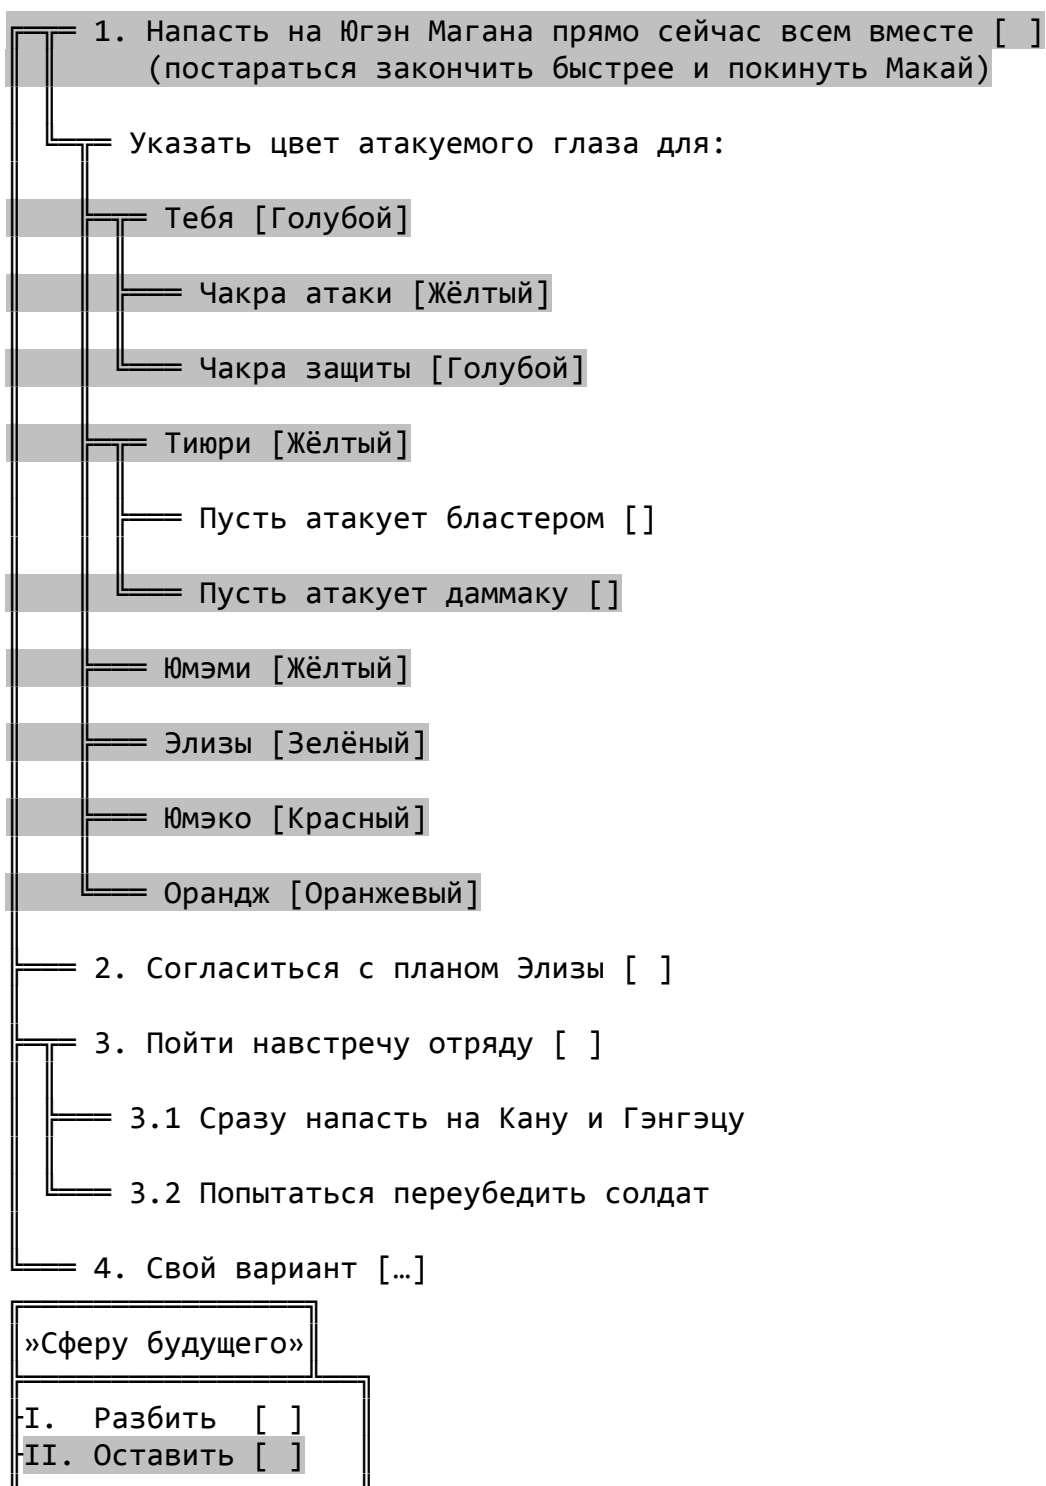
1. Напасть на Югэн Магана прямо сейчас всем вместе [ ] (постараться закончить быстрее и покинуть Макай)

Указать цвет атакуемого глаза для:

Тебя [Голубой]

Чакра атаки [Жёлтый]

Чакра защиты [Голубой]

Тиюри [Жёлтый]

Пусть атакует бластером []

Пусть атакует даммаку []

Юмэми [Жёлтый]

Элизы [Зелёный]

Юмэко [Красный]

Орандж [Оранжевый]

2. Согласиться с планом Элизы [ ]

3. Пойти навстречу отряду [ ]

3.1 Сразу напасть на Кану и Гэнгэцу

3.2 Попытаться переубедить солдат

4. Свой вариант […]

»Сферу будущего»

I. Разбить [ ]
II. Оставить [ ]